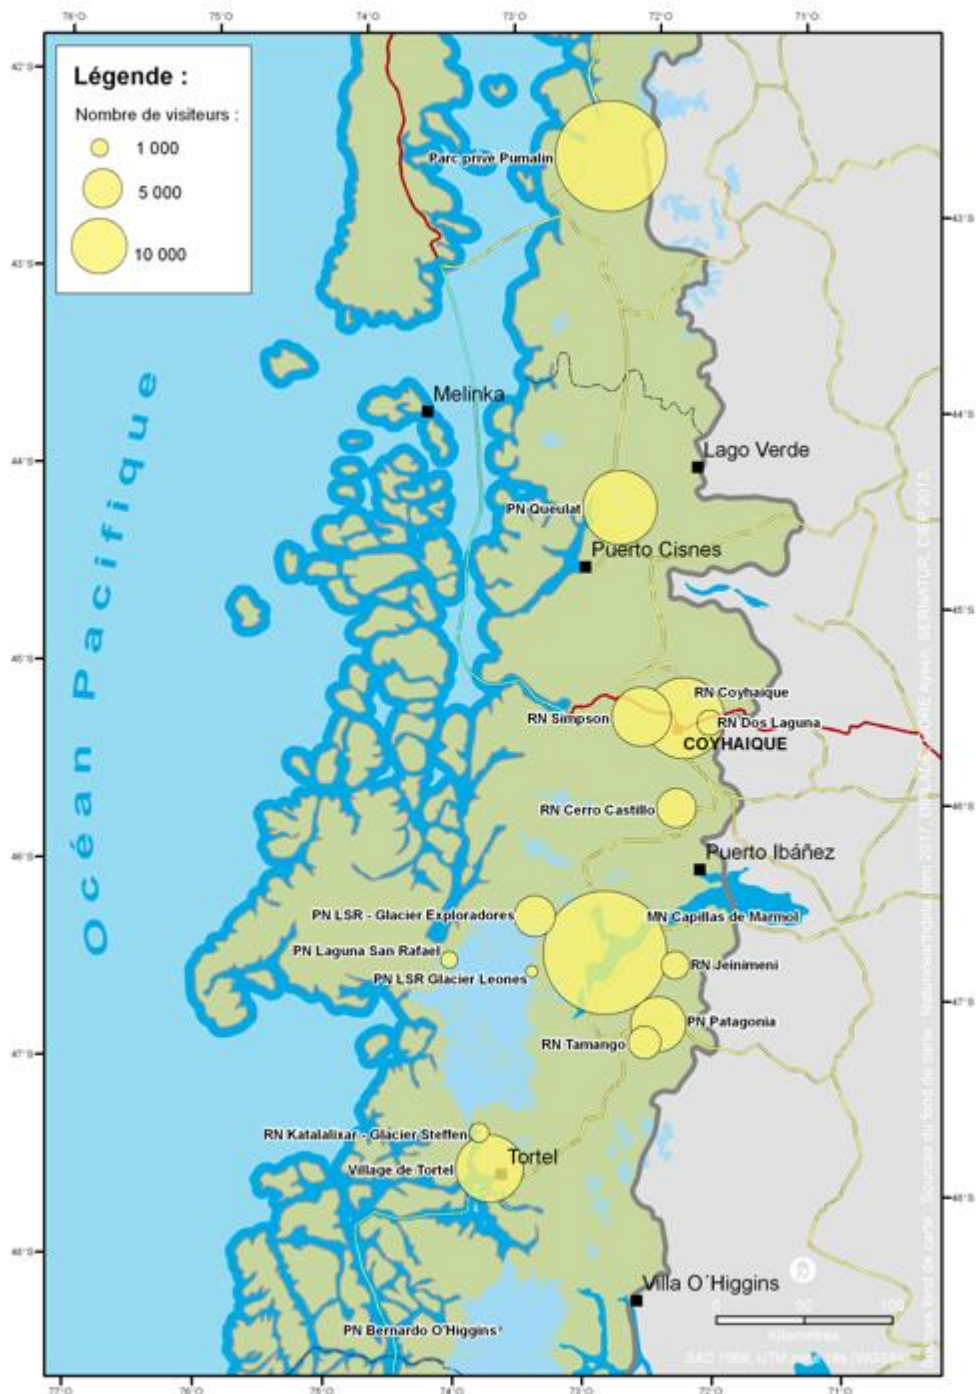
76°O 75°O 74°O 73°O 72°O 71°O

Légende :

Nombre de visiteurs :

1 000

5 000

10 000

Parc privé Pumalin

Océan Pacifique

Melinka

Lago Verde

PN Queulat

Puerto Cisnes

RN Coyhaique

RN Simpson

RN Dos Laguna

COYHAIQUE

RN Cerro Castillo

Puerto Ibáñez

PN LSR - Glacier Exploradores

MN Capillas de Marmol

PN Laguna San Rafael

RN Jeinimeni

PN LSR Glacier Leones

PN Patagonia

RN Tamango

RN Katalalixar - Glacier Steffen

Tortel

Village de Tortel

Villa O´Higgins

PN Bernardo O'Higgins

Kilomètres

SAD 1969 UTM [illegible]

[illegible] SERNATUR, CEP 2015

77°O 76°O 75°O 74°O 73°O 72°O 71°O